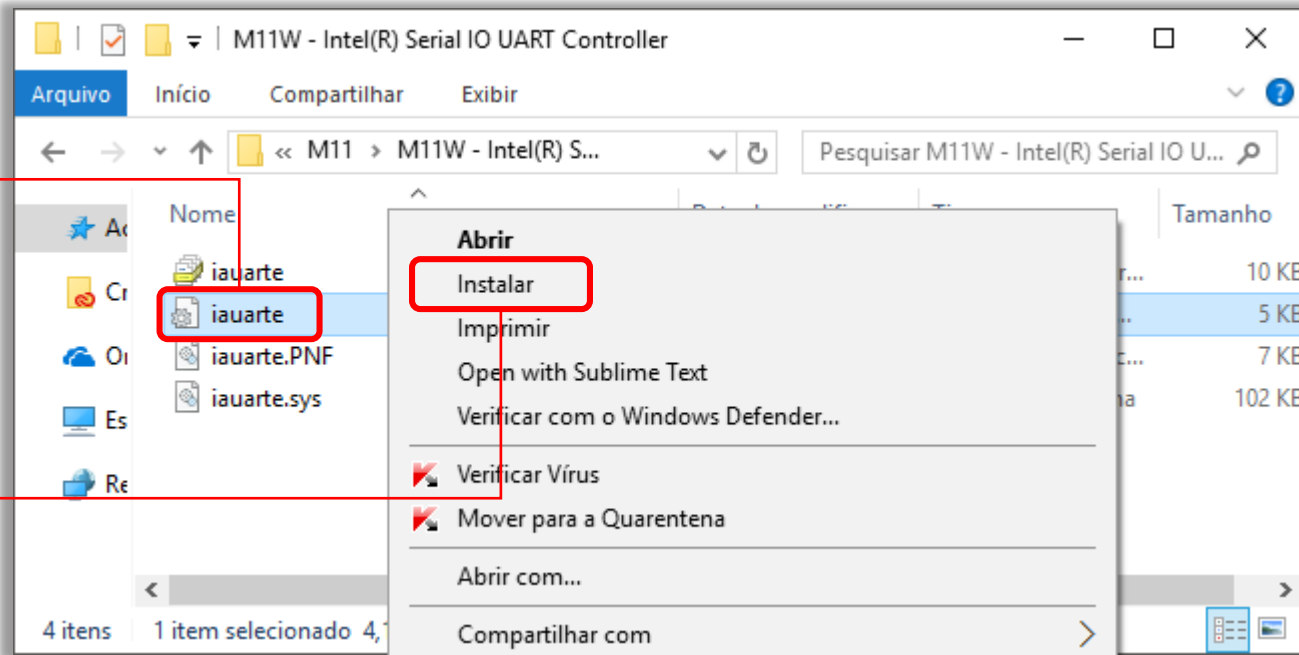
M11W - Intel(R) Serial IO UART Controller

Arquivo Início Compartilhar Exibir

« M11 › M11W - Intel(R) S...

Pesquisar M11W - Intel(R) Serial IO U...

Ac
Cr
Or
Es
Re

Nome
iauarte
iauarte
iauarte.PNF
iauarte.sys

Tamanho
10 KB
5 KB
7 KB
102 KB

Abrir
Instalar
Imprimir
Open with Sublime Text
Verificar com o Windows Defender...
Verificar Vírus
Mover para a Quarentena
Abrir com...
Compartilhar com

4 itens 1 item selecionado 4,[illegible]